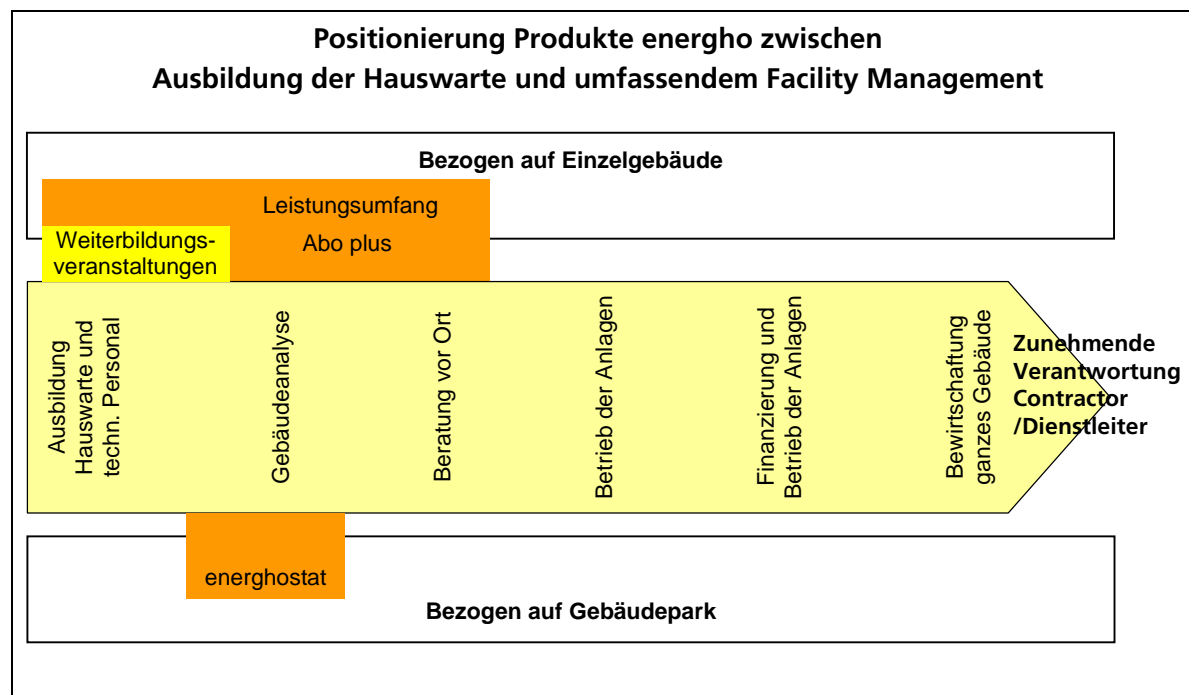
Positionierung Produkte energho zwischen
Ausbildung der Hauswarte und umfassendem Facility Management

Bezogen auf Einzelgebäude

Leistungsumfang

Abo plus

Weiterbildungsveranstaltungen

Ausbildung Hauswarte und techn. Personal

Gebäudeanalyse

Beratung vor Ort

Betrieb der Anlagen

Finanzierung und Betrieb der Anlagen

Bewirtschaftung ganzes Gebäude

Zunehmende Verantwortung Contractor /Dienstleiter

energhostat

Bezogen auf Gebäudepark